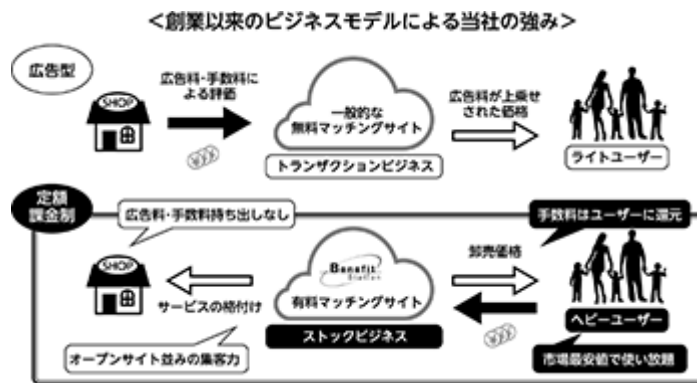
<創業以来のビジネスモデルによる当社の強み>

広告型

SHOP

広告料・手数料による評価

一般的な無料マッチングサイト

トランザクションビジネス

広告料が上乗せされた価格

ライトユーザー

定額課金制

広告料・手数料持ち出しなし

手数料はユーザーに還元

SHOP

卸売価格

Benefit Station

有料マッチングサイト

サービスの格付け

ストックビジネス

ヘビーユーザー

オープンサイト並みの集客力

市場最安値で使い放題